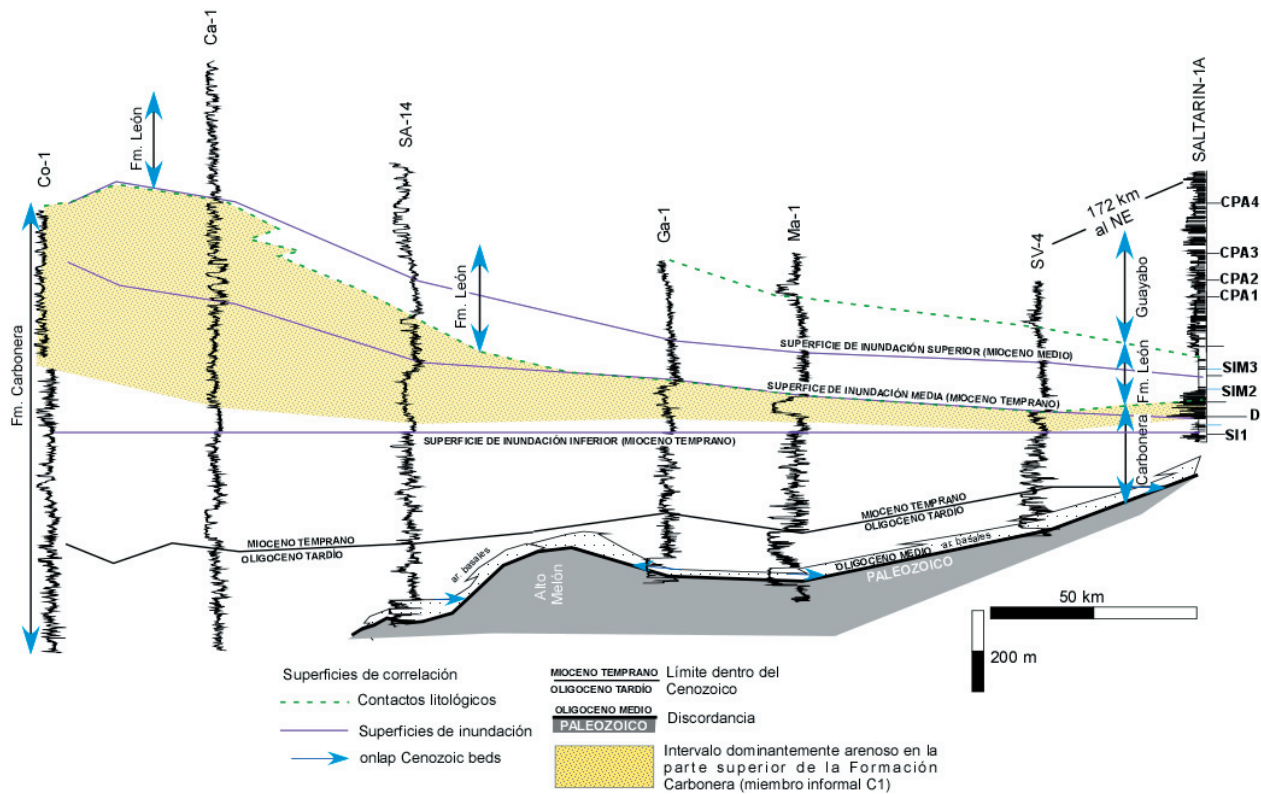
Co-1

Ca-1

Fm. León

SA-14

Fm. León

Ga-1

Ma-1

SV-4

172 km al NE

SALTARIN-1A

CPA4

CPA3

CPA2

CPA1

Guayabo

Fm. León

SIM3

SIM2

D

SI1

Carbonera

Fm. Carbonera

SUPERFICIE DE INUNDACIÓN SUPERIOR (MIOCENO MEDIO)

SUPERFICIE DE INUNDACIÓN MEDIA (MIOCENO TEMPRANO)

SUPERFICIE DE INUNDACIÓN INFERIOR (MIOCENO TEMPRANO)

MIOCENO TEMPRANO
OLIGOCENO TARDÍO

MIOCENO TEMPRANO
OLIGOCENO TARDÍO

OLIGOCENO MEDIO

ar. basales

ar. basales

PALEOZOICO

Alto Melón

50 km

200 m

Superficies de correlación

Contactos litológicos

Superficies de inundación

onlap Cenozoic beds

MIOCENO TEMPRANO
OLIGOCENO TARDÍO
Límite dentro del Cenozoico

OLIGOCENO MEDIO
PALEOZOICO
Discordancia

Intervalo dominantemente arenoso en la parte superior de la Formación Carbonera (miembro informal C1)